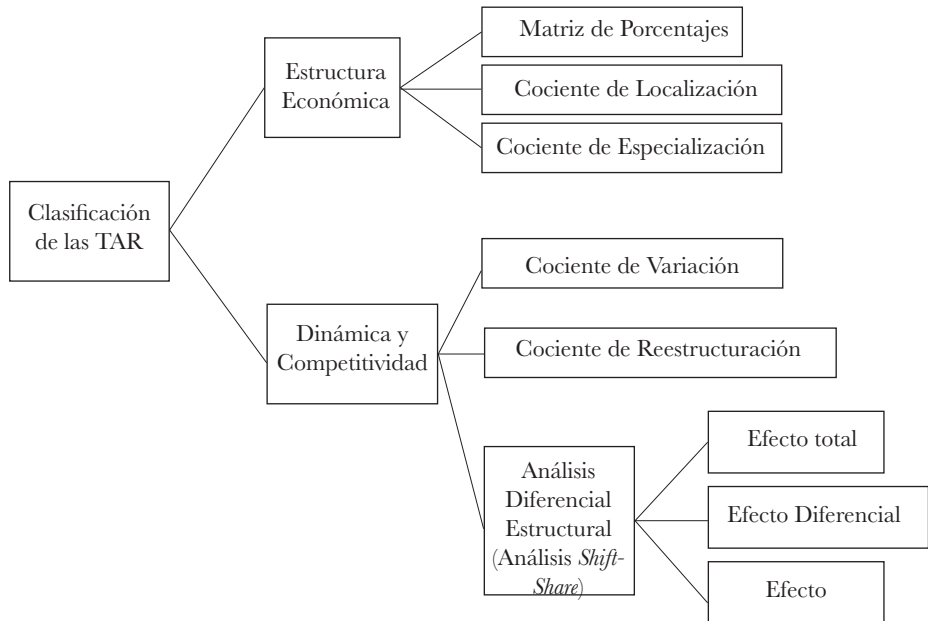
Clasificación de las TAR

Estructura Económica

Matriz de Porcentajes

Cociente de Localización

Cociente de Especialización

Dinámica y Competitividad

Cociente de Variación

Cociente de Reestructuración

Análisis Diferencial Estructural (Análisis *Shift-Share*)

Efecto total

Efecto Diferencial

Efecto